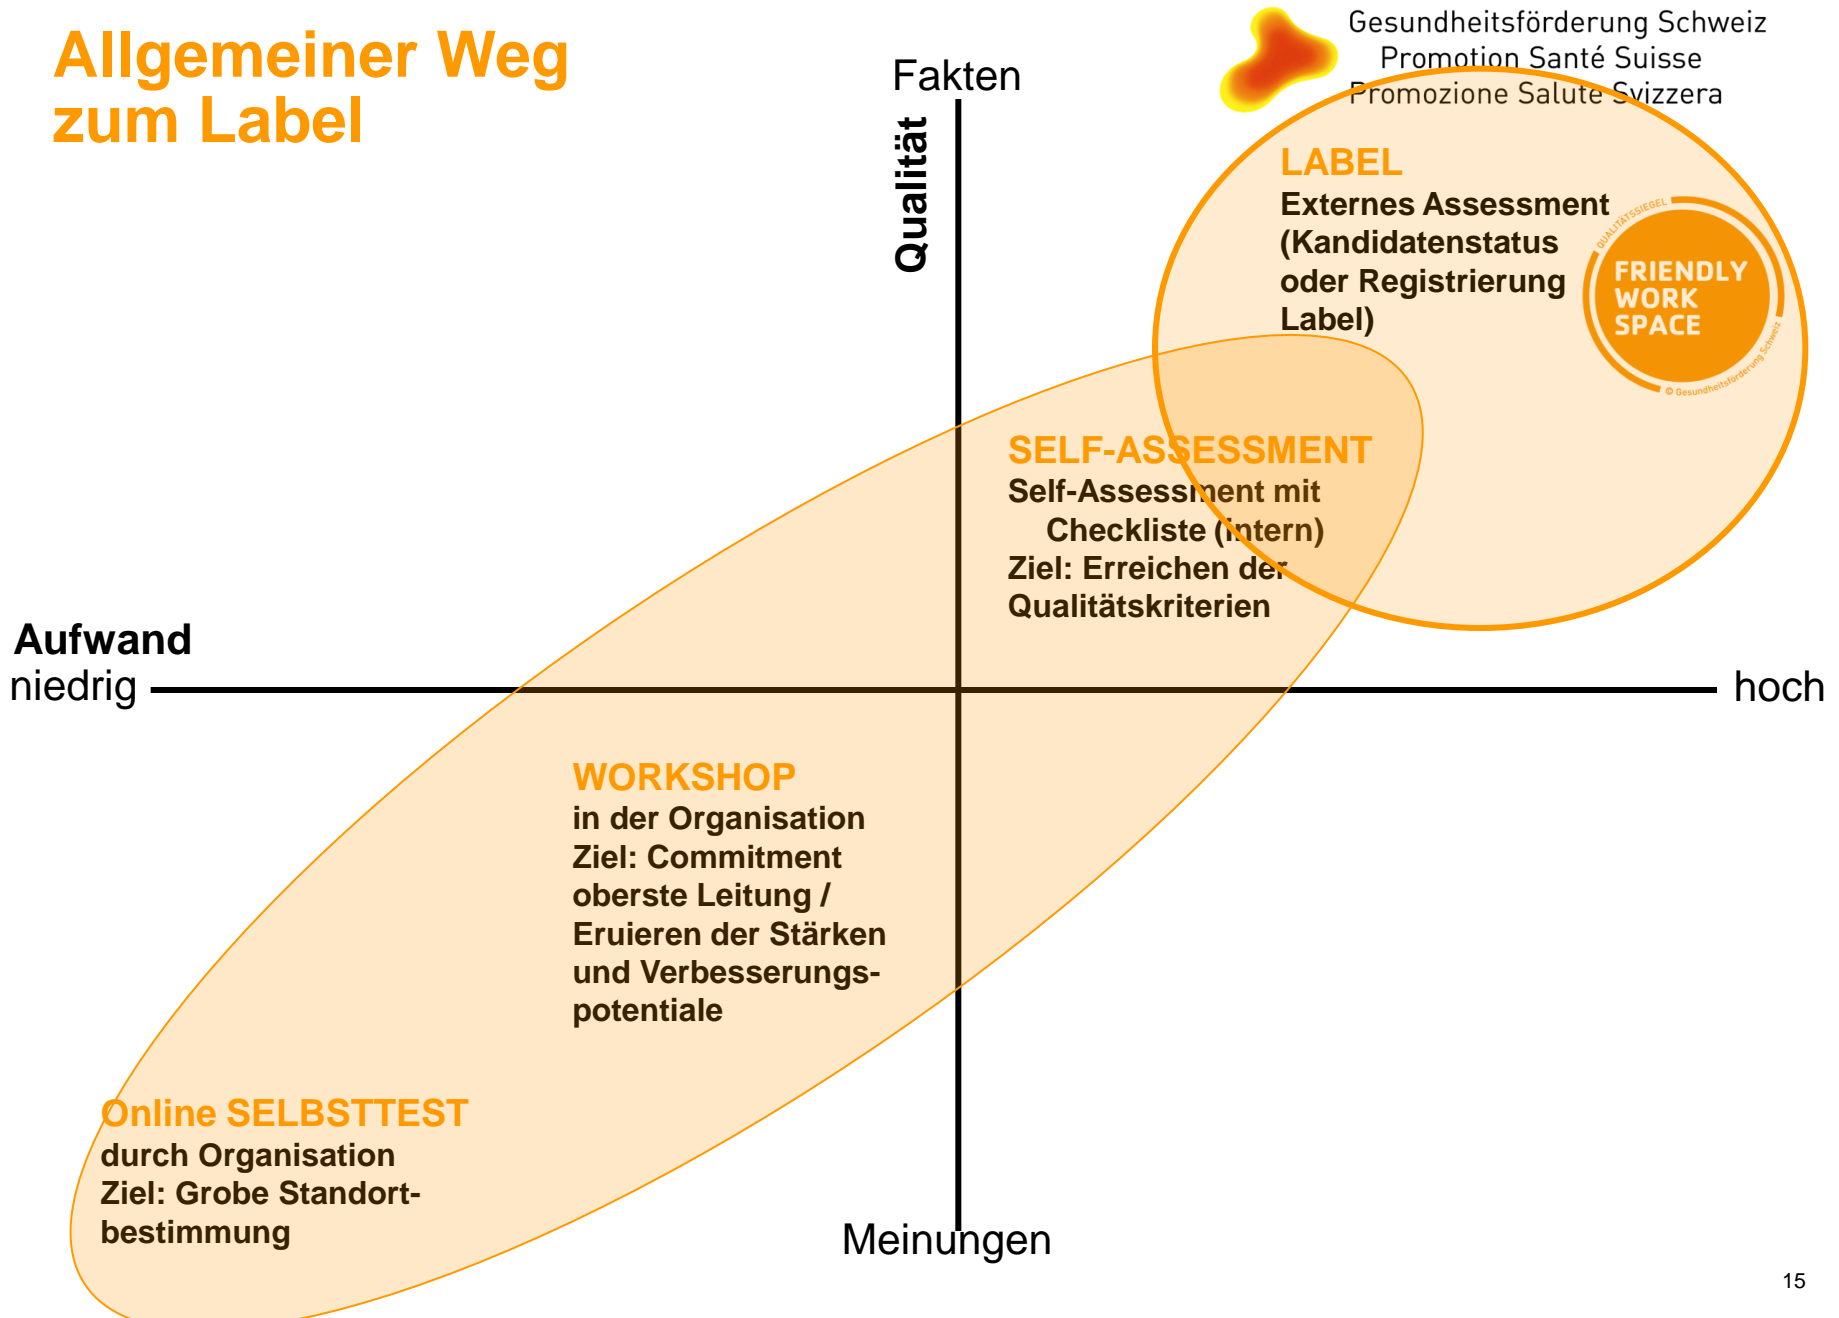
Allgemeiner Weg zum Label

Gesundheitsförderung Schweiz
Promotion Santé Suisse
Promozione Salute Svizzera

Fakten

Qualität

LABEL
Externes Assessment (Kandidatenstatus oder Registrierung Label)

QUALITÄTSSIEGEL
FRIENDLY WORK SPACE
© Gesundheitsförderung Schweiz

SELF-ASSESSMENT
Self-Assessment mit Checkliste (intern)
Ziel: Erreichen der Qualitätskriterien

Aufwand
niedrig

hoch

WORKSHOP
in der Organisation
Ziel: Commitment oberste Leitung / Eruieren der Stärken und Verbesserungspotentiale

Online SELBSTTEST
durch Organisation
Ziel: Grobe Standortbestimmung

Meinungen

15